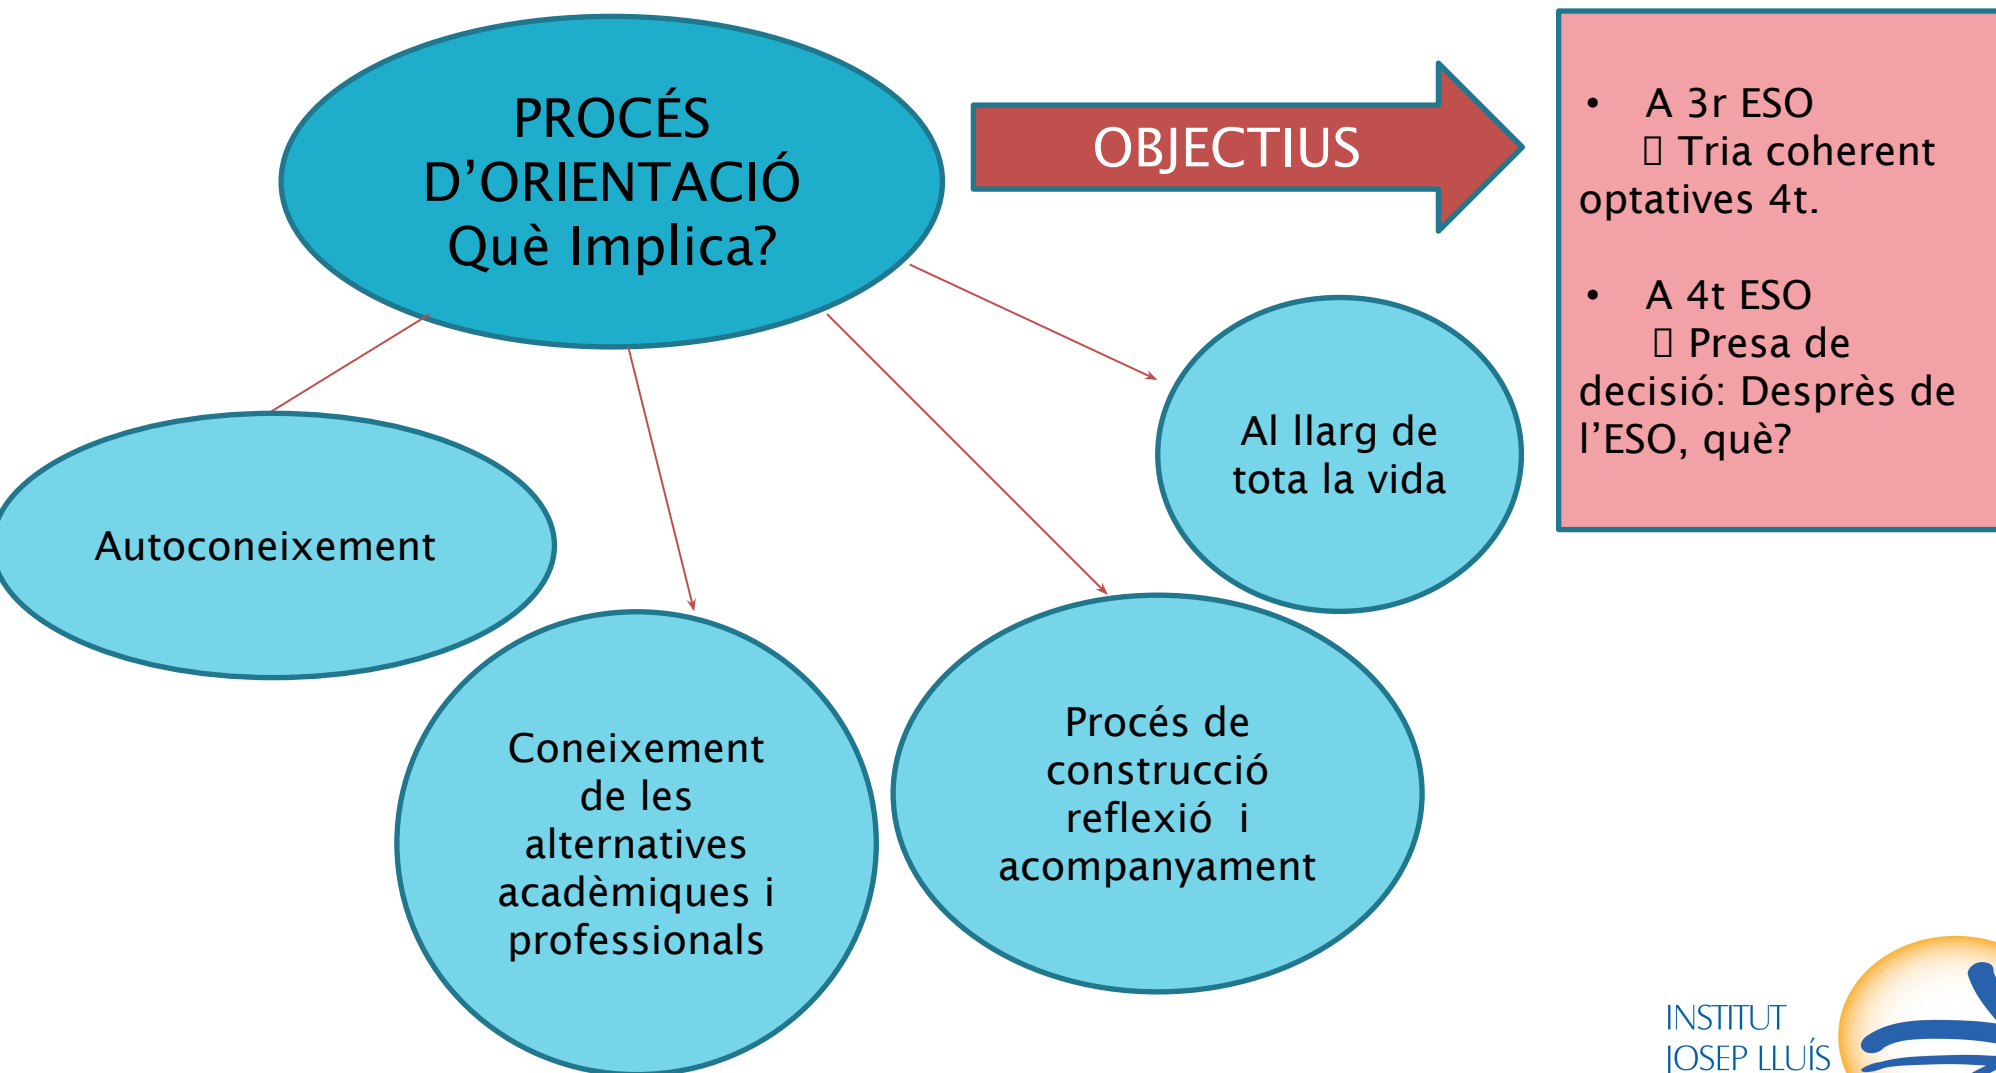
PROCÉS D'ORIENTACIÓ Què Implica?

OBJECTIUS

- A 3r ESO
 Tria coherent optatives 4t.

- A 4t ESO
 Presa de decisió: Després de l'ESO, què?

Al llarg de tota la vida

Autoconeixement

Coneixement de les alternatives acadèmiques i professionals

Procés de construcció reflexió i acompanyament

INSTITUT JOSEP LLUÍS